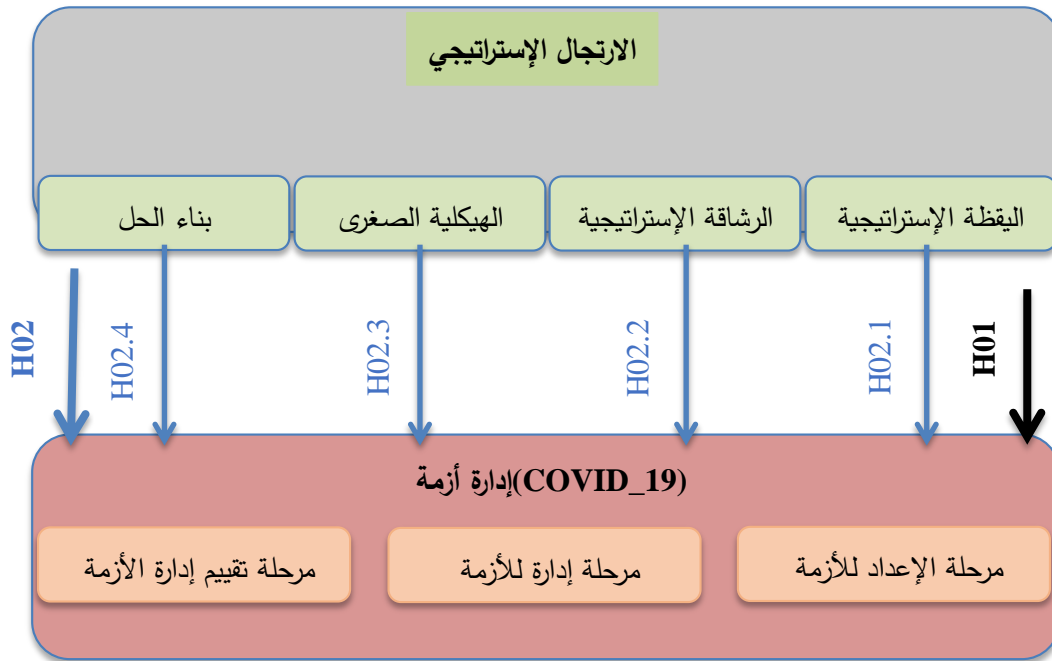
الارتجال الإستراتيجي

اليقظة الإستراتيجية
الرشاقة الإستراتيجية
الهيكلية الصغرى
بناء الحل

H01
H02.1
H02.2
H02.3
H02.4
H02

إدارة أزمة(COVID_19)

مرحلة الإعداد للأزمة
مرحلة إدارة للأزمة
مرحلة تقييم إدارة الأزمة